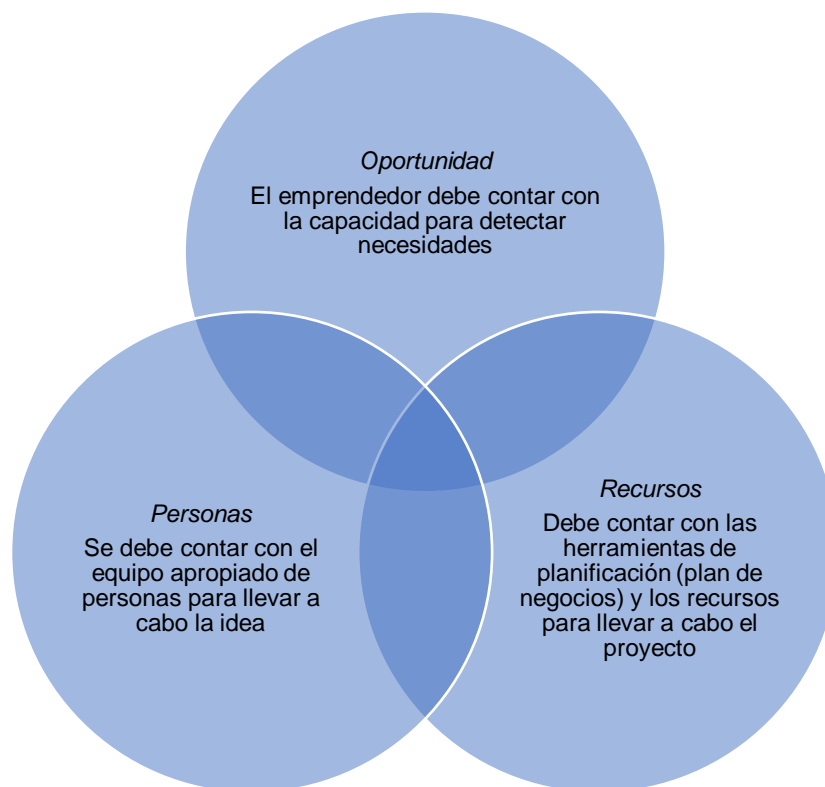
Oportunidad
El emprendedor debe contar con la capacidad para detectar necesidades

Personas
Se debe contar con el equipo apropiado de personas para llevar a cabo la idea

Recursos
Debe contar con las herramientas de planificación (plan de negocios) y los recursos para llevar a cabo el proyecto